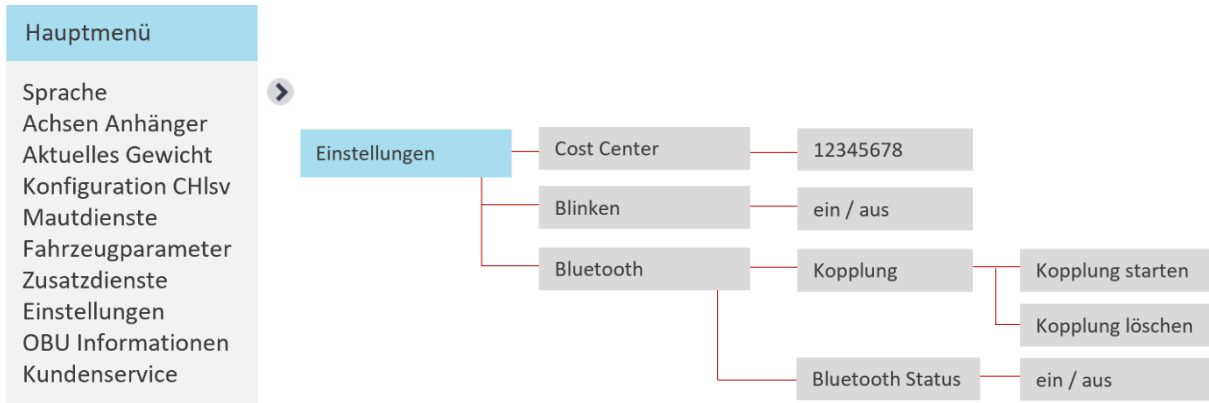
Hauptmenü

Sprache
Achsen Anhänger
Aktuelles Gewicht
Konfiguration CHlsv
Mautdienste
Fahrzeugparameter
Zusatzdienste
Einstellungen
OBU Informationen
Kundenservice

Einstellungen

Cost Center

12345678

Blinken

ein / aus

Bluetooth

Kopplung

Kopplung starten

Kopplung löschen

Bluetooth Status

ein / aus